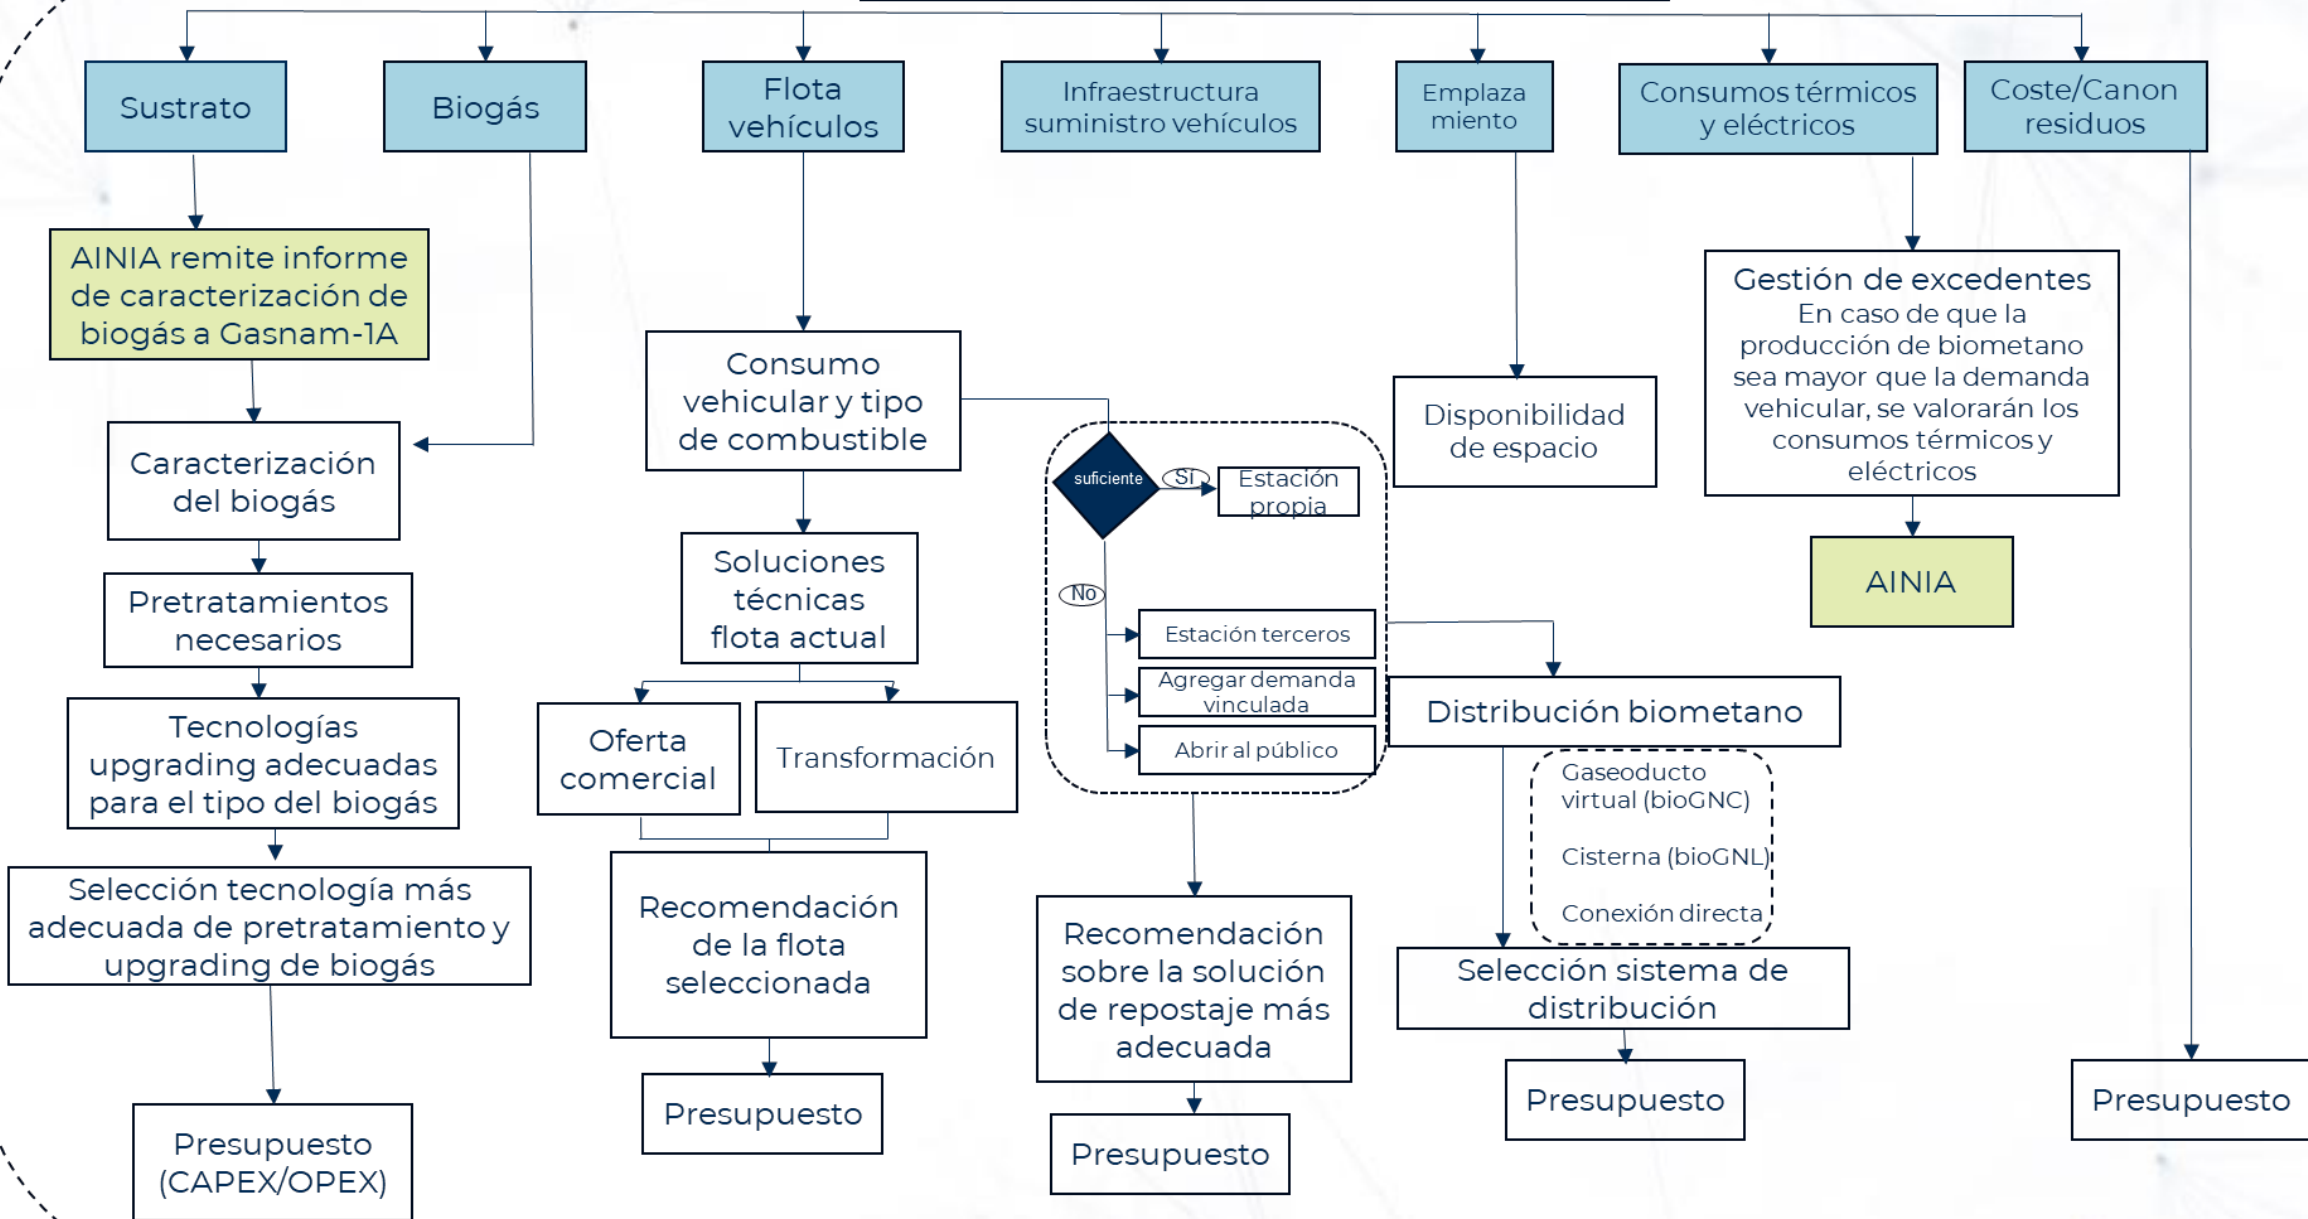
Sustrato

AINIA remite informe de caracterización de biogás a Gasnam-1A

Caracterización del biogás

Pretratamientos necesarios

Tecnologías upgrading adecuadas para el tipo del biogás

Selección tecnología más adecuada de pretratamiento y upgrading de biogás

Presupuesto (CAPEX/OPEX)

Biogás

Flota vehículos

Consumo vehicular y tipo de combustible

Soluciones técnicas flota actual

Oferta comercial

Transformación

Recomendación de la flota seleccionada

Presupuesto

Infraestructura suministro vehículos

suficiente

SI

Estación propia

No

Estación terceros

Agregar demanda vinculada

Abrir al público

Recomendación sobre la solución de repostaje más adecuada

Presupuesto

Emplaza miento

Disponibilidad de espacio

Distribución biometano

Gaseoducto virtual (bioGNC)

Cisterna (bioGNL)

Conexión directa

Selección sistema de distribución

Presupuesto

Consumos térmicos y eléctricos

Gestión de excedentes
En caso de que la producción de biometano sea mayor que la demanda vehicular, se valorarán los consumos térmicos y eléctricos

AINIA

Coste/Canon residuos

Presupuesto